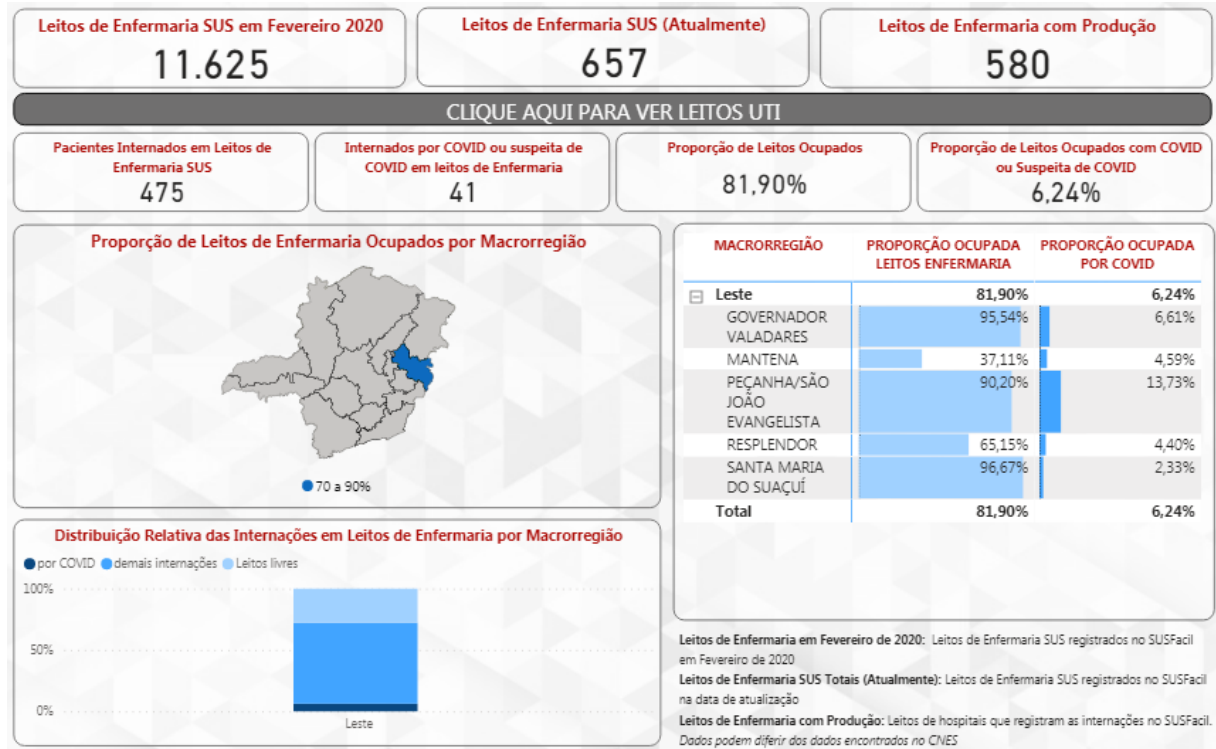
Leitos de Enfermaria SUS em Fevereiro 2020
11.625

Leitos de Enfermaria SUS (Atualmente)
657

Leitos de Enfermaria com Produção
580

CLIQUE AQUI PARA VER LEITOS UTI

Pacientes Internados em Leitos de Enfermaria SUS
475

Internados por COVID ou suspeita de COVID em leitos de Enfermaria
41

Proporção de Leitos Ocupados
81,90%

Proporção de Leitos Ocupados com COVID ou Suspeita de COVID
6,24%

Proporção de Leitos de Enfermaria Ocupados por Macrorregião

70 a 90%

| MACRORREGIÃO | PROPORÇÃO OCUPADA LEITOS ENFERMARIA | PROPORÇÃO OCUPADA POR COVID |
|---|---|---|
| ⊟ Leste | 81,90% | 6,24% |
| GOVERNADOR VALADARES | 95,54% | 6,61% |
| MANTENA | 37,11% | 4,59% |
| PEÇANHA/SÃO JOÃO EVANGELISTA | 90,20% | 13,73% |
| RESPLENDOR | 65,15% | 4,40% |
| SANTA MARIA DO SUAÇUÍ | 96,67% | 2,33% |
| Total | 81,90% | 6,24% |

Distribuição Relativa das Internações em Leitos de Enfermaria por Macrorregião

por COVID demais internações Leitos livres

100%
50%
0%
Leste

Leitos de Enfermaria em Fevereiro de 2020: Leitos de Enfermaria SUS registrados no SUSFacil em Fevereiro de 2020
Leitos de Enfermaria SUS Totais (Atualmente): Leitos de Enfermaria SUS registrados no SUSFacil na data de atualização
Leitos de Enfermaria com Produção: Leitos de hospitais que registram as internações no SUSFacil. Dados podem diferir dos dados encontrados no CNES